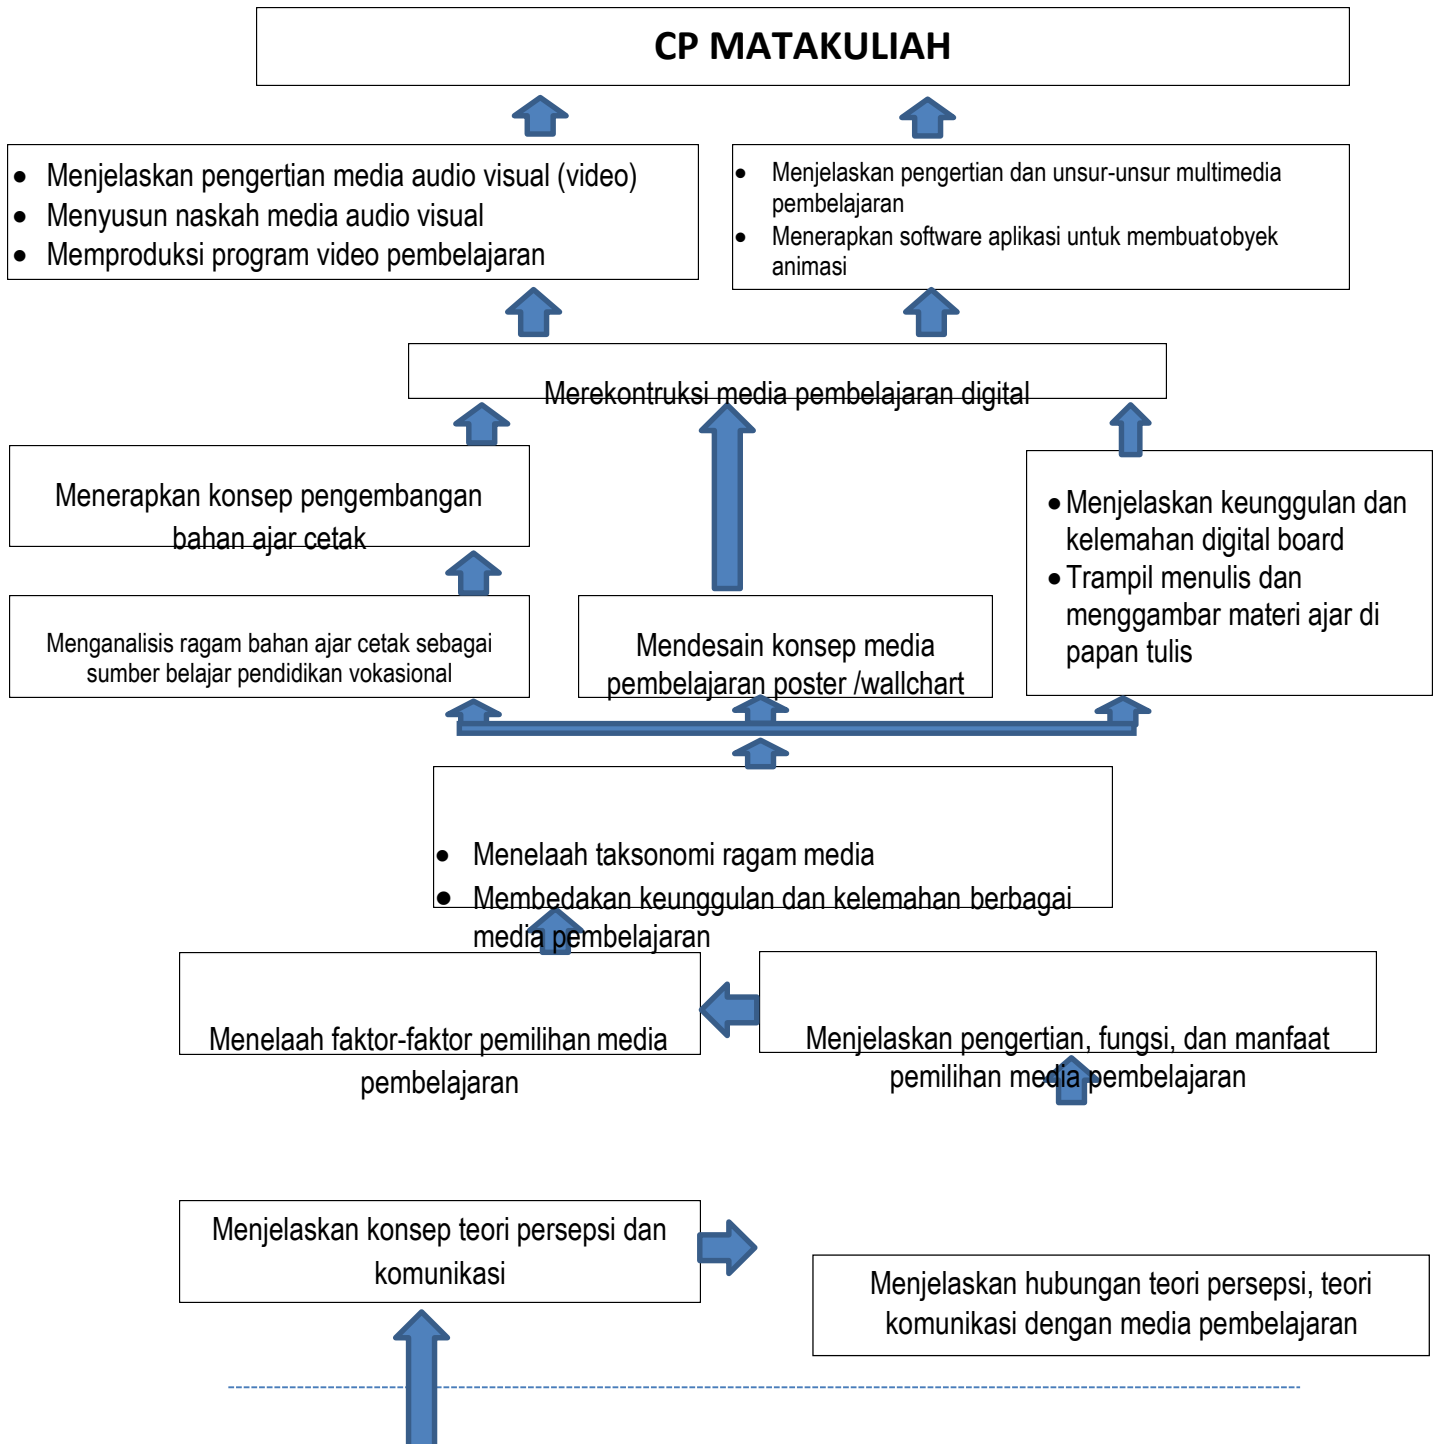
CP MATAKULIAH

- Menjelaskan pengertian media audio visual (video)
- Menyusun naskah media audio visual
- Memproduksi program video pembelajaran

- Menjelaskan pengertian dan unsur-unsur multimedia pembelajaran
- Menerapkan software aplikasi untuk membuatobyek animasi

Merekontruksi media pembelajaran digital

Menerapkan konsep pengembangan bahan ajar cetak

- Menjelaskan keunggulan dan kelemahan digital board
- Trampil menulis dan menggambar materi ajar di papan tulis

Menganalisis ragam bahan ajar cetak sebagai sumber belajar pendidikan vokasional

Mendesain konsep media pembelajaran poster /wallchart

- Menelaah taksonomi ragam media
- Membedakan keunggulan dan kelemahan berbagai media pembelajaran

Menelaah faktor-faktor pemilihan media pembelajaran

Menjelaskan pengertian, fungsi, dan manfaat pemilihan media pembelajaran

Menjelaskan konsep teori persepsi dan komunikasi

Menjelaskan hubungan teori persepsi, teori komunikasi dengan media pembelajaran